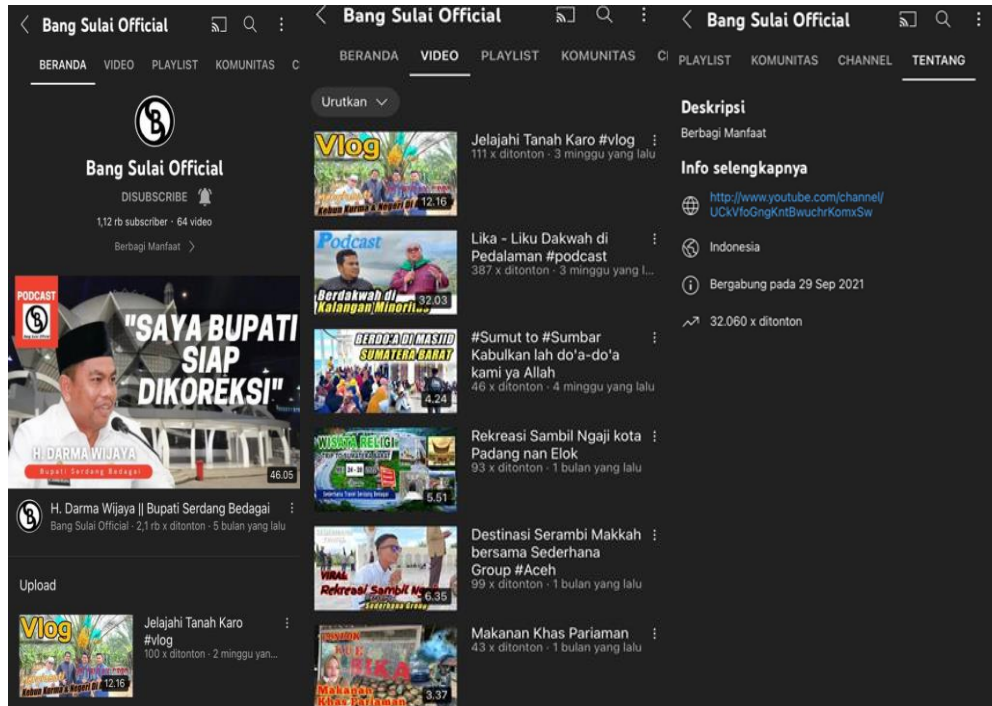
Bang Sulai Official

BERANDA VIDEO PLAYLIST KOMUNITAS C

Bang Sulai Official

DISUBSCRIBE

1,12 rb subscriber · 64 video

Berbagi Manfaat

PODCAST

"SAYA BUPATI SIAP DIKOREKSI"

H. DARMA WIJAYA
Bupati Serdang Bedagai

46.05

H. Darma Wijaya || Bupati Serdang Bedagai
Bang Sulai Official · 2,1 rb x ditonton · 5 bulan yang lalu

Upload

Vlog
12.16

Jelajahi Tanah Karo #vlog
100 x ditonton · 2 minggu yan...

Bang Sulai Official

BERANDA VIDEO PLAYLIST KOMUNITAS C

Urutkan

Vlog
12.16

Jelajahi Tanah Karo #vlog
111 x ditonton · 3 minggu yang lalu

Podcast
Berdakwah di Kalangan Minoritas
32.03

Lika - Liku Dakwah di Pedalaman #podcast
387 x ditonton · 3 minggu yang l...

BERDO'A DI MASJID SUMATERA BARAT
4.24

#Sumut to #Sumbar Kabulkan lah do'a-do'a kami ya Allah
46 x ditonton · 4 minggu yang lalu

WISATA RELIGI
5.51

Rekreasi Sambil Ngaji kota Padang nan Elok
93 x ditonton · 1 bulan yang lalu

VIRAL
Rekreasi Sambil Ngaji
Sederhana Group
6.35

Destinasi Serambi Makkah bersama Sederhana Group #Aceh
99 x ditonton · 1 bulan yang lalu

Makanan Khas Pariaman
3.37

Makanan Khas Pariaman
43 x ditonton · 1 bulan yang lalu

Bang Sulai Official

PLAYLIST KOMUNITAS CHANNEL TENTANG

Deskripsi
Berbagi Manfaat

Info selengkapnya

http://www.youtube.com/channel/UCkVfoGngKntBwuchrKomxSw

Indonesia

Bergabung pada 29 Sep 2021

32.060 x ditonton